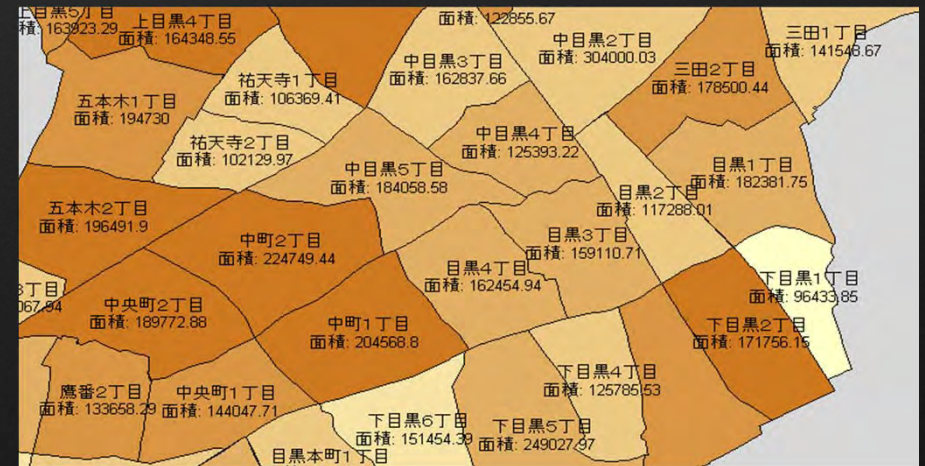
上目黒5丁目
面積: 163923.29
上目黒4丁目
面積: 164348.55
面積: 122855.67
中目黒2丁目
面積: 304000.03
三田1丁目
面積: 141548.67
中目黒3丁目
面積: 162837.66
三田2丁目
面積: 178500.44
祐天寺1丁目
面積: 106369.41
五本木1丁目
面積: 194730
中目黒4丁目
面積: 125393.22
祐天寺2丁目
面積: 102129.97
中目黒5丁目
面積: 184058.58
目黒1丁目
面積: 182381.75
目黒2丁目
面積: 117288.01
五本木2丁目
面積: 196491.9
中町2丁目
面積: 224749.44
目黒3丁目
面積: 159110.71
目黒4丁目
面積: 162454.94
下目黒1丁目
面積: 96433.85
3丁目
067.94
中央町2丁目
面積: 189772.88
中町1丁目
面積: 204568.8
下目黒2丁目
面積: 171756.15
下目黒4丁目
面積: 125785.53
鷹番2丁目
面積: 133658.29
中央町1丁目
面積: 144047.71
下目黒6丁目
面積: 151454.39
下目黒5丁目
面積: 249027.97
目黒本町1丁目